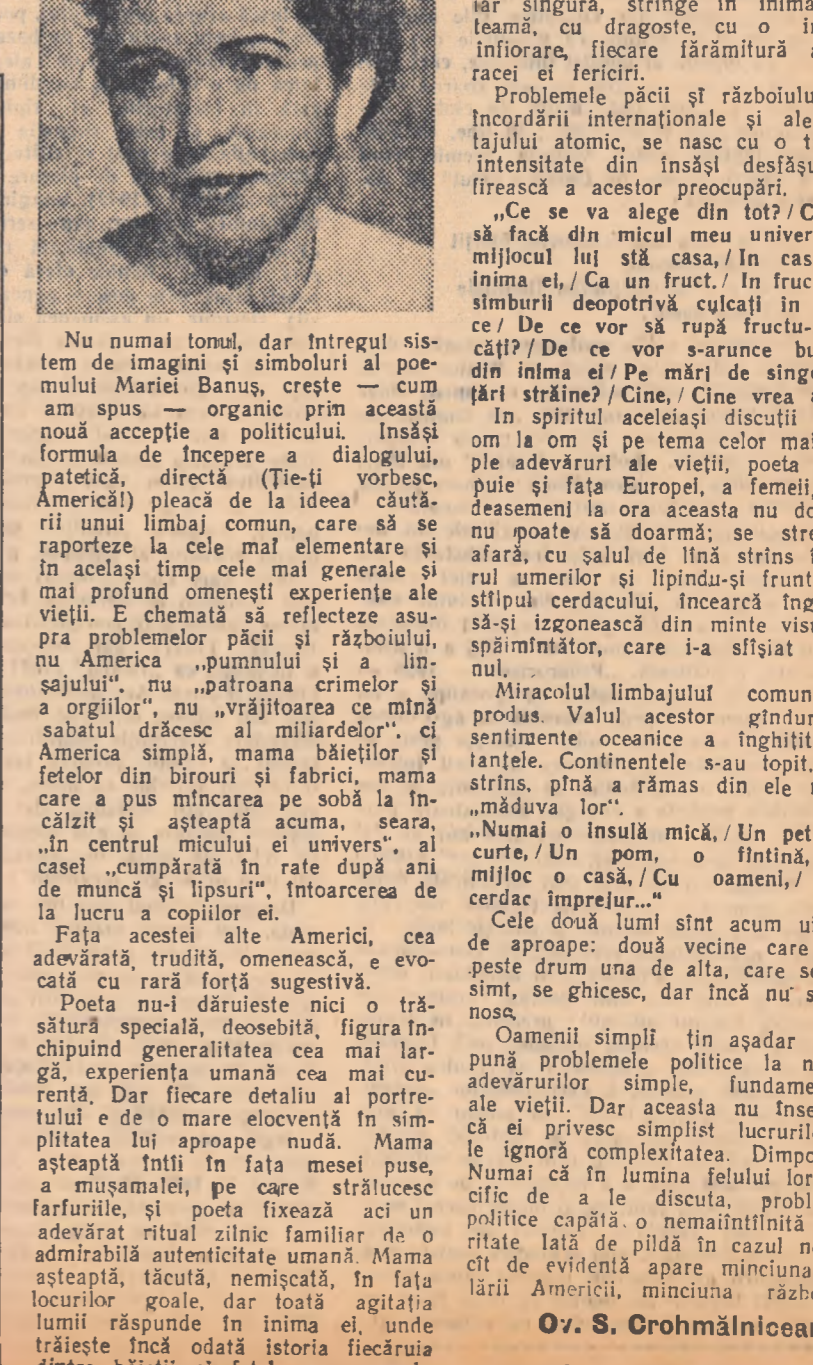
Nu numai tonul, dar întregul sistem de imagini şi simboluri al poemului Mariei Banuş, creşte — cum am spus — organic prin această nouă accepţie a politicului. Insăşi formula de începere a dialogului, patetică, directă (Ţie-ţi vorbesc, Americă!) pleacă de la ideea căutării unui limbaj comun, care să se raporteze la cele mai elementare şi în acelaşi timp cele mai generale şi mai profund omeneşti experienţe ale vieţii. E chemată să reflecteze asupra problemelor păcii şi războiului, nu America „pumnului şi a linşajului", nu „patroana crimelor şi a orgiilor", nu „vrăjitoarea ce mînă sabatul drăcesc al miliardelor", ci America simplă, mama băieţilor şi fetelor din birouri şi fabrici, mama care a pus mîncarea pe sobă la încălzit şi aşteaptă acuma, seara, „în centrul micului ei univers", al casei „cumpărată în rate după ani de muncă şi lipsuri", întoarcerea de la lucru a copiilor ei.

Faţa acestei alte Americi, cea adevărată, trudită, omenească, e evocată cu rară forţă sugestivă.

Poeta nu-i dăruieşte nici o trăsătură specială, deosebită, figura închipuind generalitatea cea mai largă, experienţa umană cea mai curentă. Dar fiecare detaliu al portretului e de o mare elocvenţă în simplitatea lui aproape nudă. Mama aşteaptă întîi în faţa mesei puse, a muşamalei, pe care strălucesc farfuriile, şi poeta fixează aci un adevărat ritual zilnic familiar de o admirabilă autenticitate umană. Mama aşteaptă, tăcută, nemişcată, în faţa locurilor goale, dar toată agitaţia lumii răspunde în inima ei, unde trăieşte încă odată istoria fiecăruia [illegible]

iar singură, strînge în inimă teamă, cu dragoste, cu o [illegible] înfiorare, fiecare fărămitură a racei ei fericiri.

Problemele păcii şi războiului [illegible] încordării internaţionale şi ale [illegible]tajului atomic, se nasc cu o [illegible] intensitate din însăşi desfăşu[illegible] firească a acestor preocupări.

„Ce se va alege din tot? / C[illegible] să facă din micul meu univer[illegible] mijlocul lui stă casa, / In cas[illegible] inima ei, / Ca un fruct. / In fruc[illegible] sîmburii deopotrivă culcaţi în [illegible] ce / De ce vor să rupă fructu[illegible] căţi? / De ce vor s-arunce bu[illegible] din inima ei / Pe mări de singe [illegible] ţări străine? / Cine, / Cine vrea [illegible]

In spiritul aceleiaşi discuţii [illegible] om la om şi pe tema celor mai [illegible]ple adevăruri ale vieţii, poeta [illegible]puie şi faţa Europei, a femeii, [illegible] deasemeni la ora aceasta nu do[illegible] nu poate să doarmă; se stre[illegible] afară, cu şalul de lînă strîns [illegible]rul umerilor şi lipindu-şi frunt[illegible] stîlpul cerdacului, încearcă îng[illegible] să-şi izgonească din minte vis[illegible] spăimîntător, care i-a sfîşiat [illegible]nul.

Miracolul limbajului comun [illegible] produs. Valul acestor gînduri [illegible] sentimente oceanice a înghiţit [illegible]tanţele. Continentele s-au topit, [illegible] strîns, pînă a rămas din ele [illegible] „măduva lor".

„Numai o insulă mică, / Un pet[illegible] curte, / Un pom, o fîntînă, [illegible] mijloc o casă, / Cu oameni, / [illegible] cerdac împrejur..."

Cele două lumi sînt acum u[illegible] de aproape: două vecine care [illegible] peste drum una de alta, care se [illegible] simt, se ghicesc, dar încă nu s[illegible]nosc.

Oamenii simpli ţin aşadar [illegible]pună problemele politice la n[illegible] adevărurilor simple, fundame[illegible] ale vieţii. Dar aceasta nu înse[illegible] că ei privesc simplist lucrurile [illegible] le ignoră complexitatea. Dimpo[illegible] Numai că în lumina felului lor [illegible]cific de a le discuta, probl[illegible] politice capătă o nemaiîntîlnită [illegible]ritate Iată de pildă în cazul n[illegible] cît de evidentă apare minciuna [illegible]lării Americii, minciuna războ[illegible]

Ov. S. Crohmălnicean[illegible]